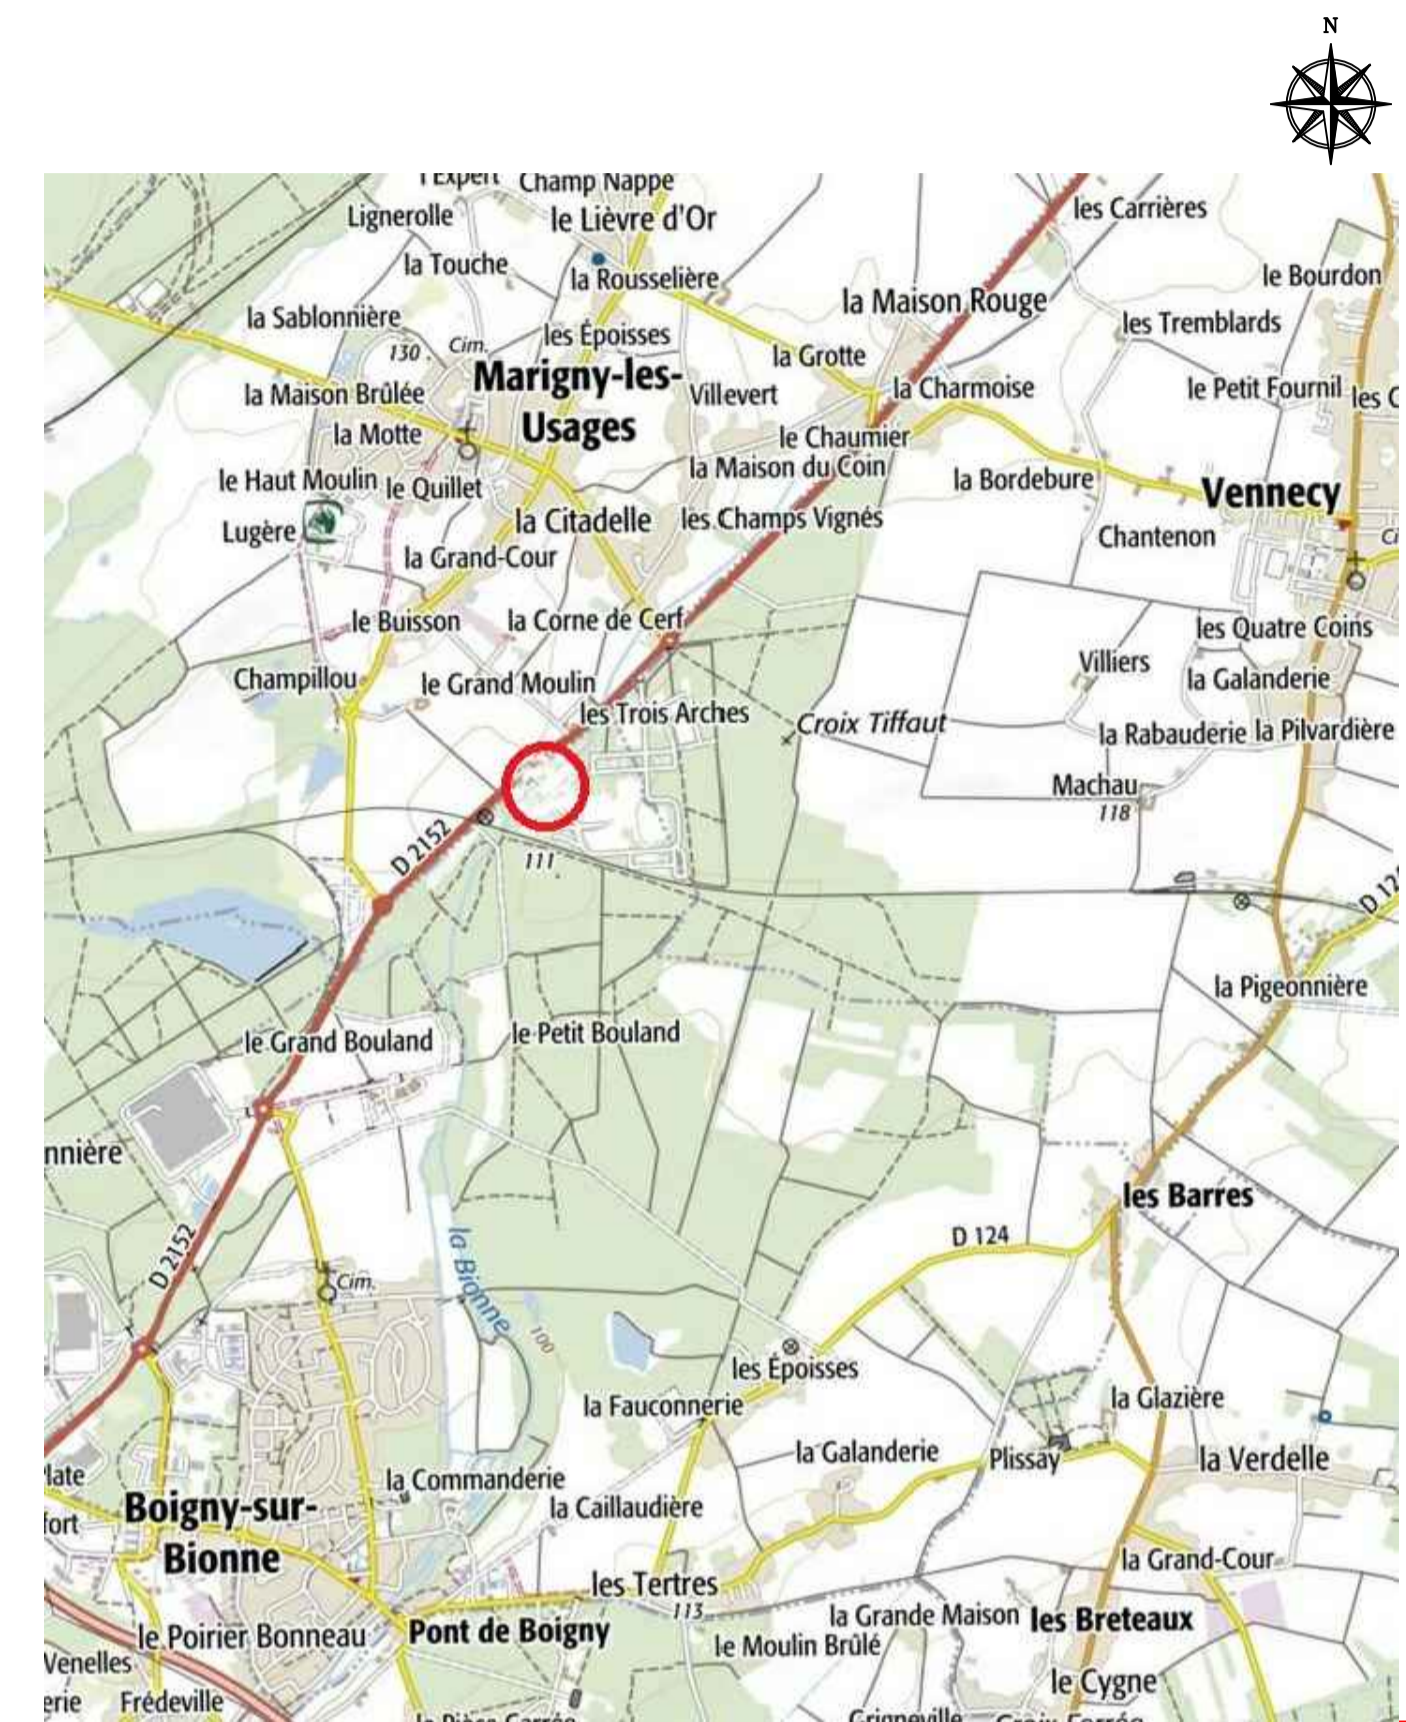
N

l'Expert
Champ Nappe
Lignerolle
le Lièvre d'Or
la Touche
la Rousselière
les Carrières
le Bourdon
la Maison Rouge
la Sablonnière
les Époisses
les Tremblards
130
Cim.
la Grotte
Marigny-les-Usages
la Charmoise
le Petit Fournil
les C
la Maison Brûlée
Villevert
la Motte
le Chaumier
la Maison du Coin
le Haut Moulin
le Quillet
la Bordebure
Vennecy
la Citadelle
les Champs Vignés
Lugère
Chantenon
la Grand-Cour
Ci
le Buisson
la Corne de Cerf
les Quatre Coins
Villiers
Champillou
le Grand Moulin
la Galanderie
les Trois Arches
Croix Tiffaut
la Rabauderie
la Pilvardière
Machau
118
D 2152
111
D 12
la Pigeonnière
le Grand Bouland
le Petit Bouland
nnière
les Barres
D 124
D 2152
Cim.
la Bionne
100
les Époisses
la Fauconnerie
la Glazière
la Galanderie
Plissay
la Verdelle
late
la Commanderie
Boigny-sur-Bionne
la Caillaudière
fort
la Grand-Cour
les Tertres
113
la Grande Maison
les Breteaux
le Poirier Bonneau
Pont de Boigny
le Moulin Brûlé
Venelles
le Cygne
erie
Frédeville
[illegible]
Grigneville
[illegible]